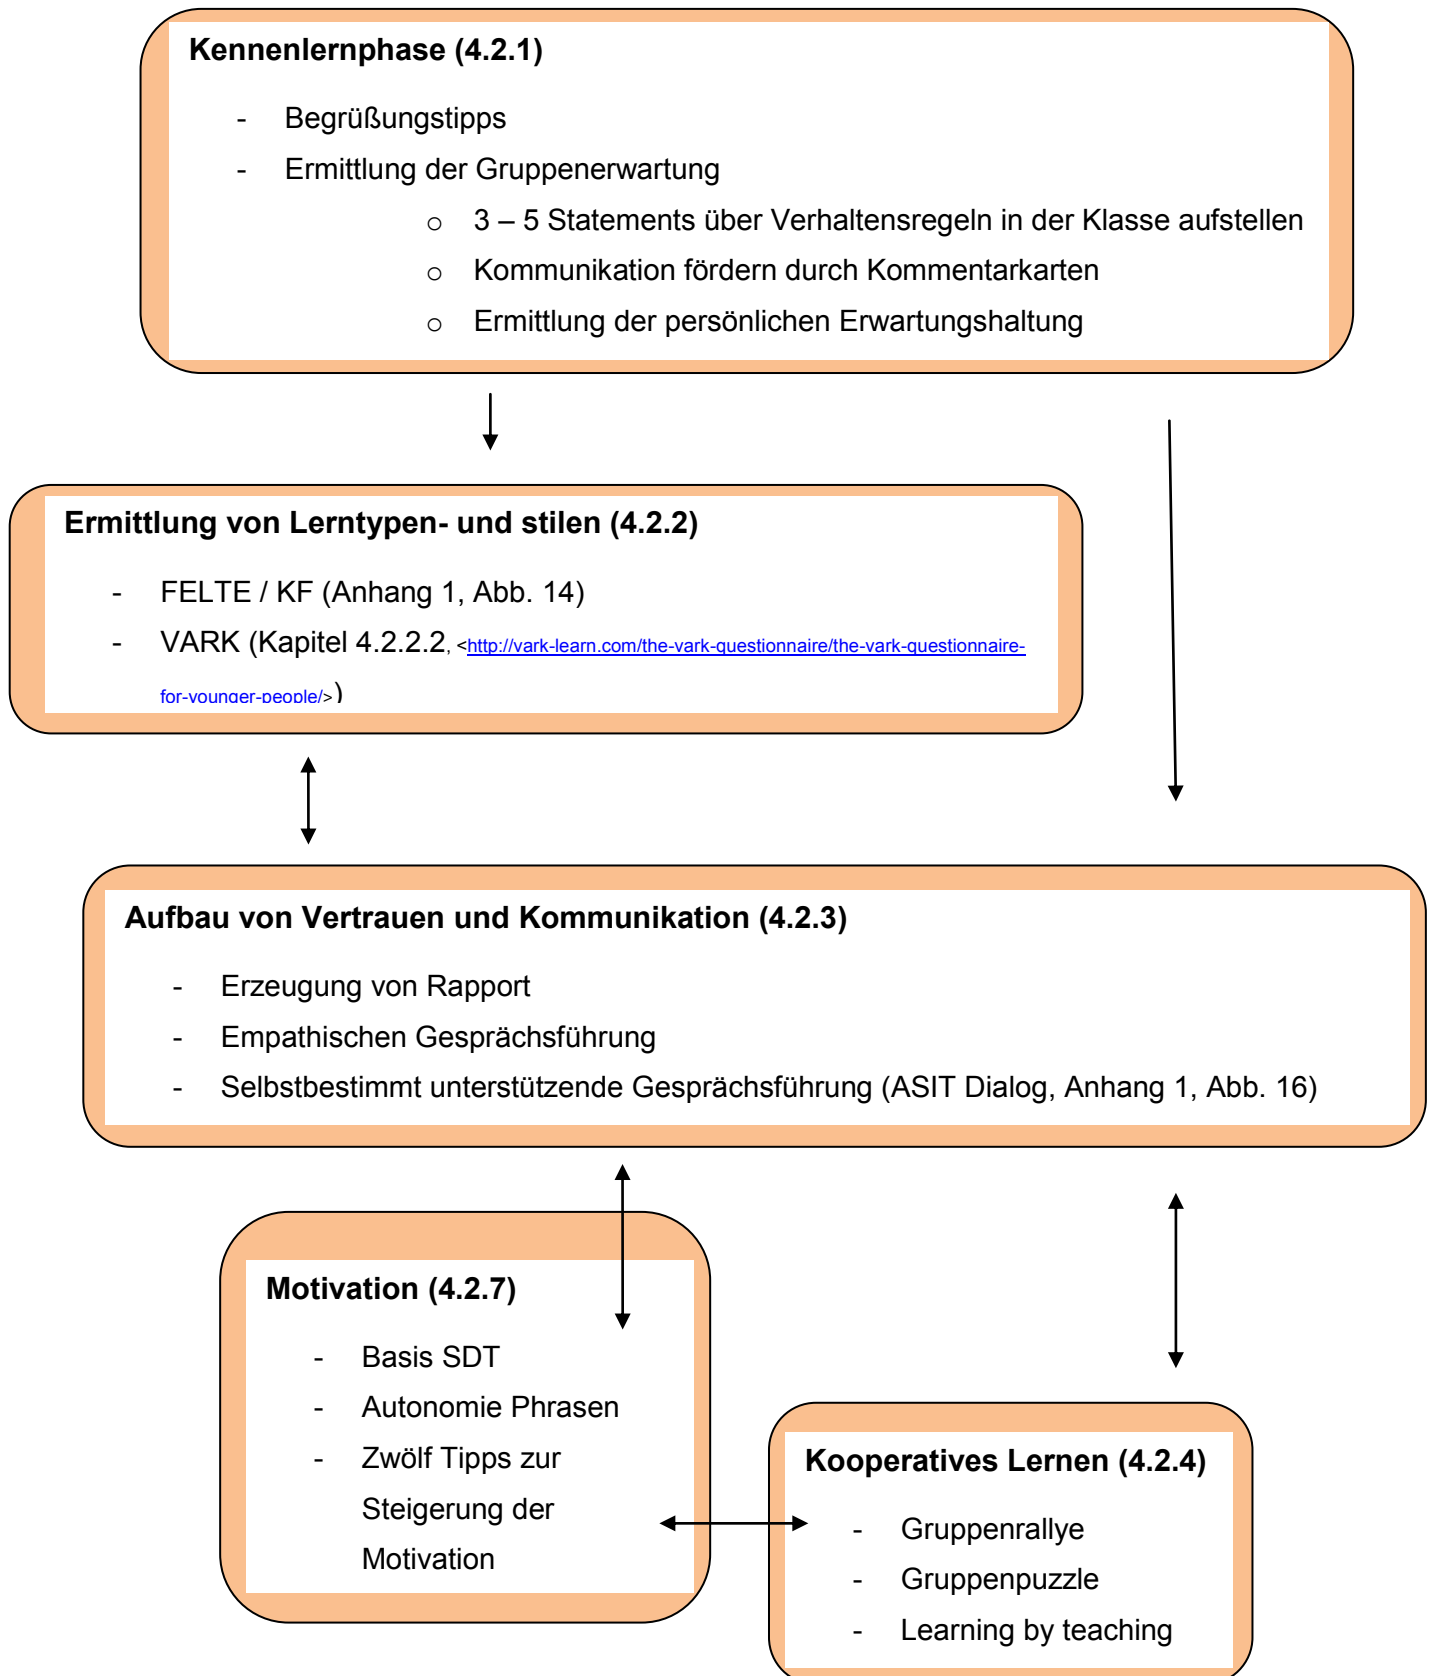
**Kennenlernphase (4.2.1)**

- Begrüßungstipps
- Ermittlung der Gruppenerwartung
  - 3 – 5 Statements über Verhaltensregeln in der Klasse aufstellen
  - Kommunikation fördern durch Kommentarkarten
  - Ermittlung der persönlichen Erwartungshaltung

**Ermittlung von Lerntypen- und stilen (4.2.2)**

- FELTE / KF (Anhang 1, Abb. 14)
- VARK (Kapitel 4.2.2.2, <http://vark-learn.com/the-vark-questionnaire/the-vark-questionnaire-for-younger-people/>)

**Aufbau von Vertrauen und Kommunikation (4.2.3)**

- Erzeugung von Rapport
- Empathischen Gesprächsführung
- Selbstbestimmt unterstützende Gesprächsführung (ASIT Dialog, Anhang 1, Abb. 16)

**Motivation (4.2.7)**

- Basis SDT
- Autonomie Phrasen
- Zwölf Tipps zur Steigerung der Motivation

**Kooperatives Lernen (4.2.4)**

- Gruppenrallye
- Gruppenpuzzle
- Learning by teaching